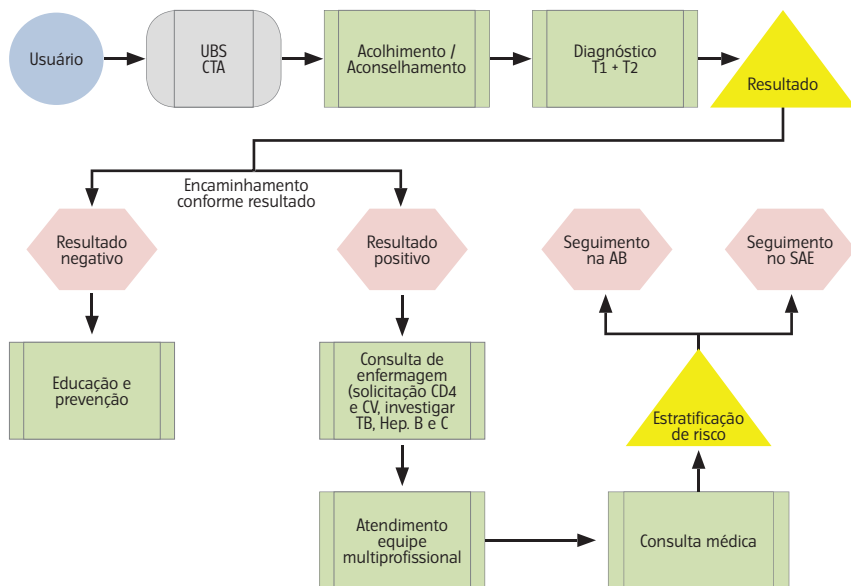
Usuário

UBS
CTA

Acolhimento / Aconselhamento

Diagnóstico
T1 + T2

Resultado

Encaminhamento conforme resultado

Resultado negativo

Resultado positivo

Seguimento na AB

Seguimento no SAE

Educação e prevenção

Consulta de enfermagem (solicitação CD4 e CV, investigar TB, Hep. B e C

Estratificação de risco

Atendimento equipe multiprofissional

Consulta médica